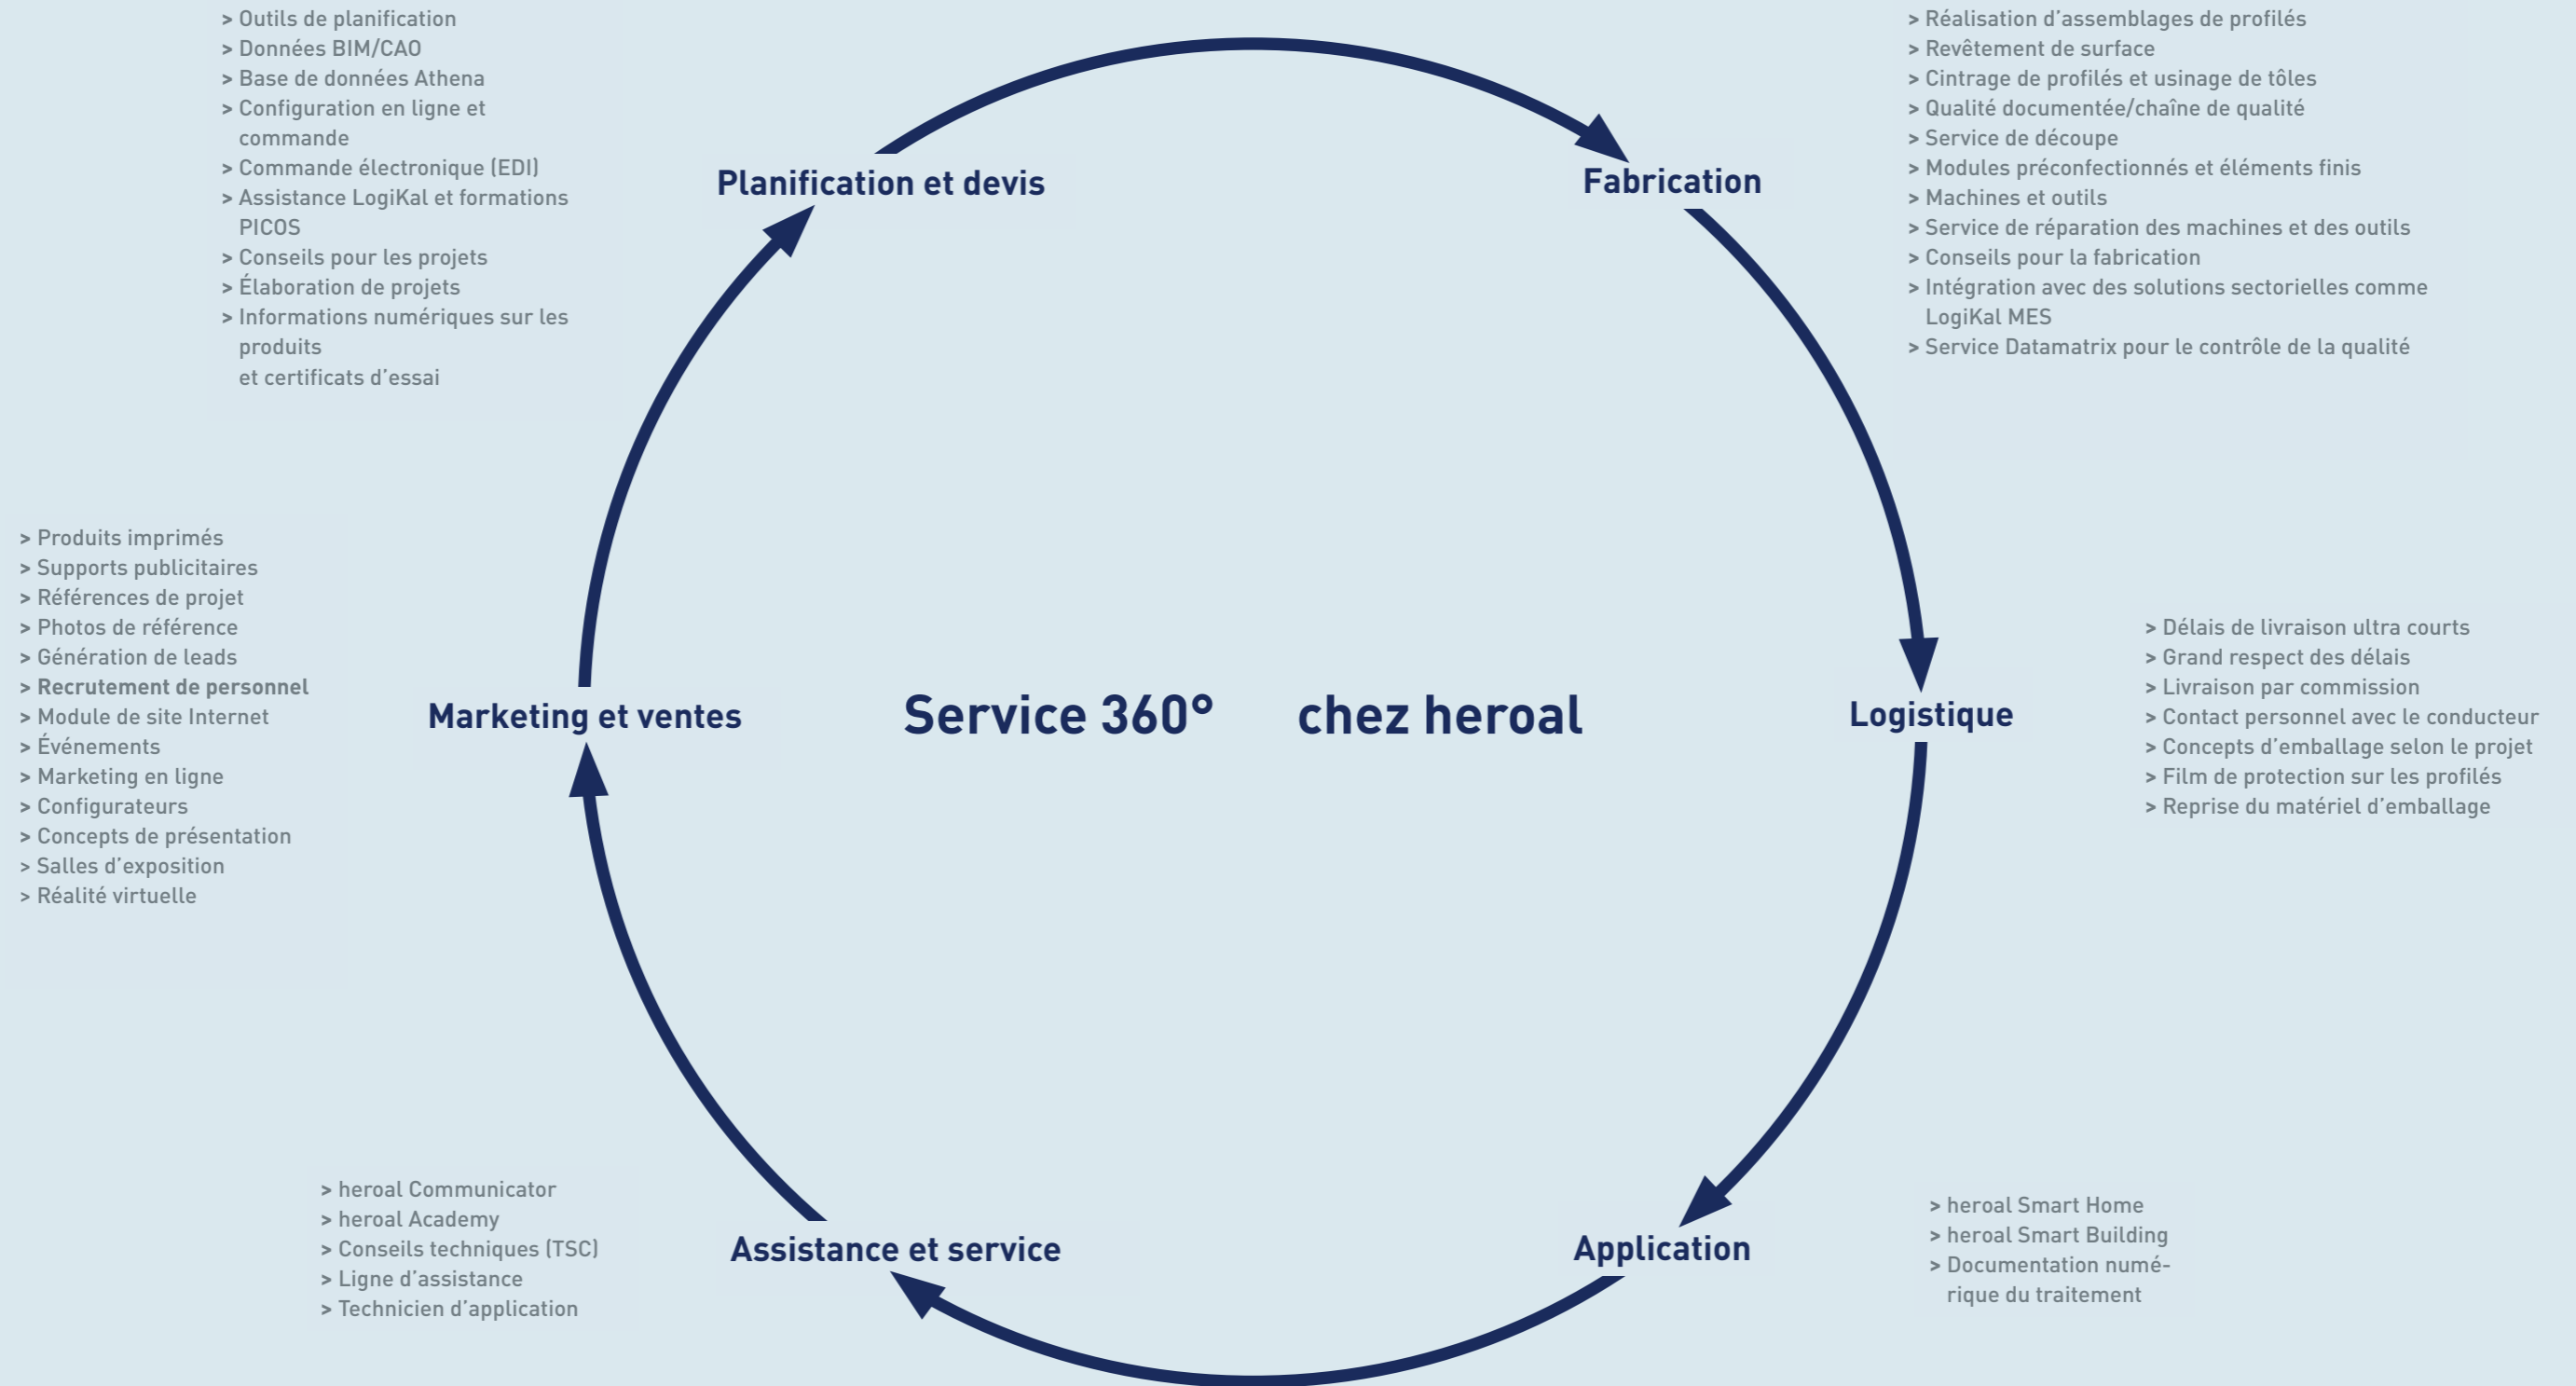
> Outils de planification
> Données BIM/CAO
> Base de données Athena
> Configuration en ligne et commande
> Commande électronique (EDI)
> Assistance LogiKal et formations PICOS
> Conseils pour les projets
> Élaboration de projets
> Informations numériques sur les produits
et certificats d’essai

Planification et devis

Fabrication

> Réalisation d’assemblages de profilés
> Revêtement de surface
> Cintrage de profilés et usinage de tôles
> Qualité documentée/chaîne de qualité
> Service de découpe
> Modules préconfectionnés et éléments finis
> Machines et outils
> Service de réparation des machines et des outils
> Conseils pour la fabrication
> Intégration avec des solutions sectorielles comme LogiKal MES
> Service Datamatrix pour le contrôle de la qualité

> Produits imprimés
> Supports publicitaires
> Références de projet
> Photos de référence
> Génération de leads
> Recrutement de personnel
> Module de site Internet
> Événements
> Marketing en ligne
> Configurateurs
> Concepts de présentation
> Salles d’exposition
> Réalité virtuelle

Marketing et ventes

Service 360° chez heroal

Logistique

> Délais de livraison ultra courts
> Grand respect des délais
> Livraison par commission
> Contact personnel avec le conducteur
> Concepts d’emballage selon le projet
> Film de protection sur les profilés
> Reprise du matériel d’emballage

> heroal Communicator
> heroal Academy
> Conseils techniques (TSC)
> Ligne d’assistance
> Technicien d’application

Assistance et service

Application

> heroal Smart Home
> heroal Smart Building
> Documentation numérique du traitement